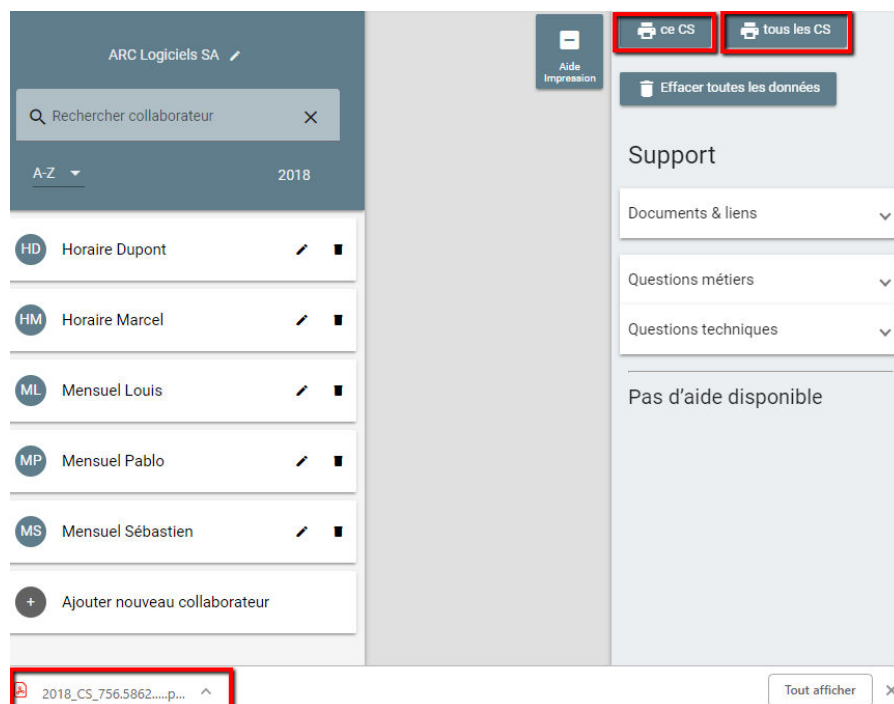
ARC Logiciels SA

Rechercher collaborateur

A-Z

2018

HD Horaire Dupont

HM Horaire Marcel

ML Mensuel Louis

MP Mensuel Pablo

MS Mensuel Sébastien

Ajouter nouveau collaborateur

Aide Impression

ce CS

tous les CS

Effacer toutes les données

Support

Documents & liens

Questions métiers

Questions techniques

Pas d'aide disponible

2018_CS_756.5862.....p...

Tout afficher